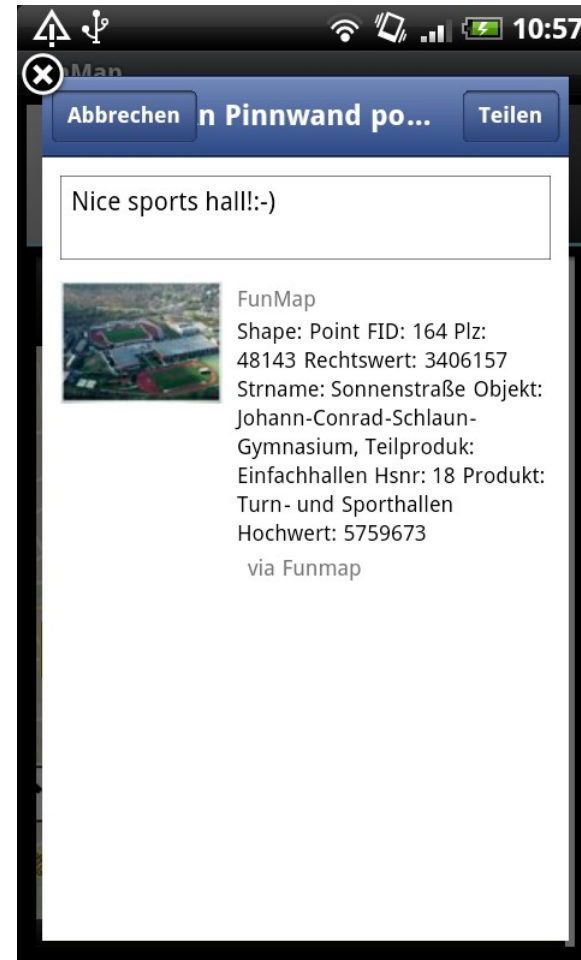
10:57

Map

Abbrechen n Pinnwand po... Teilen

Nice sports hall!:-)

FunMap
Shape: Point FID: 164 Plz: 48143 Rechtswert: 3406157 Strname: Sonnenstraße Objekt: Johann-Conrad-Schlaun-Gymnasium, Teilproduk: Einfachhallen Hsnr: 18 Produkt: Turn- und Sporthallen Hochwert: 5759673
via Funmap